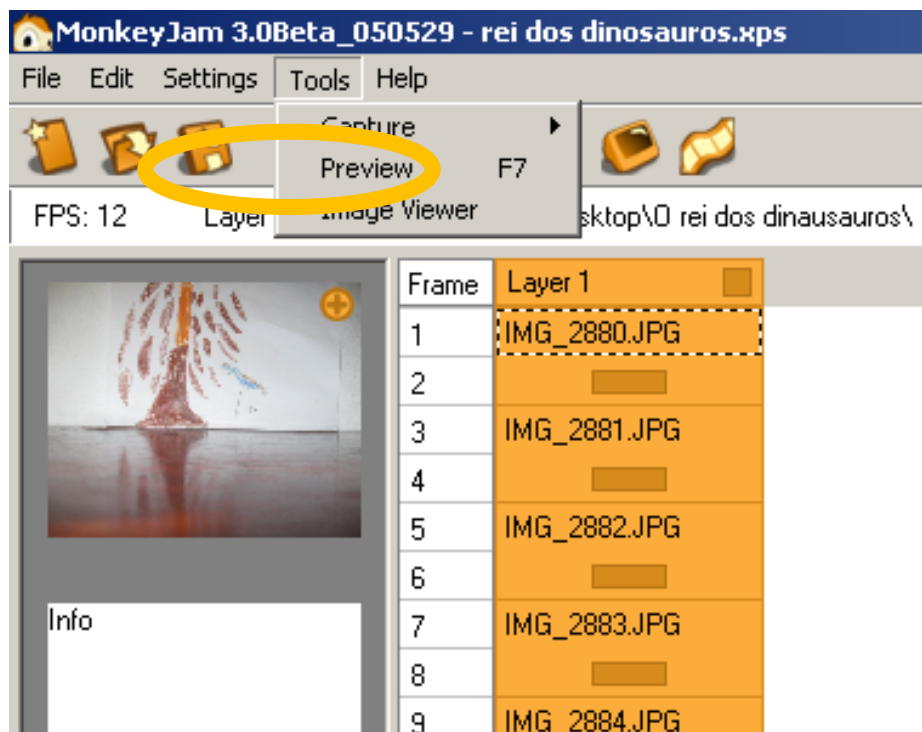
MonkeyJam 3.0Beta_050529 - rei dos dinosauros.xps

File Edit Settings Tools Help

Capture
Preview F7
Image Viewer

FPS: 12 Layer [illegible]sktop\O rei dos dinausauros\

| Frame | Layer 1 |
|---|---|
| 1 | IMG_2880.JPG |
| 2 | |
| 3 | IMG_2881.JPG |
| 4 | |
| 5 | IMG_2882.JPG |
| 6 | |
| 7 | IMG_2883.JPG |
| 8 | |
| 9 | IMG_2884.JPG |

Info